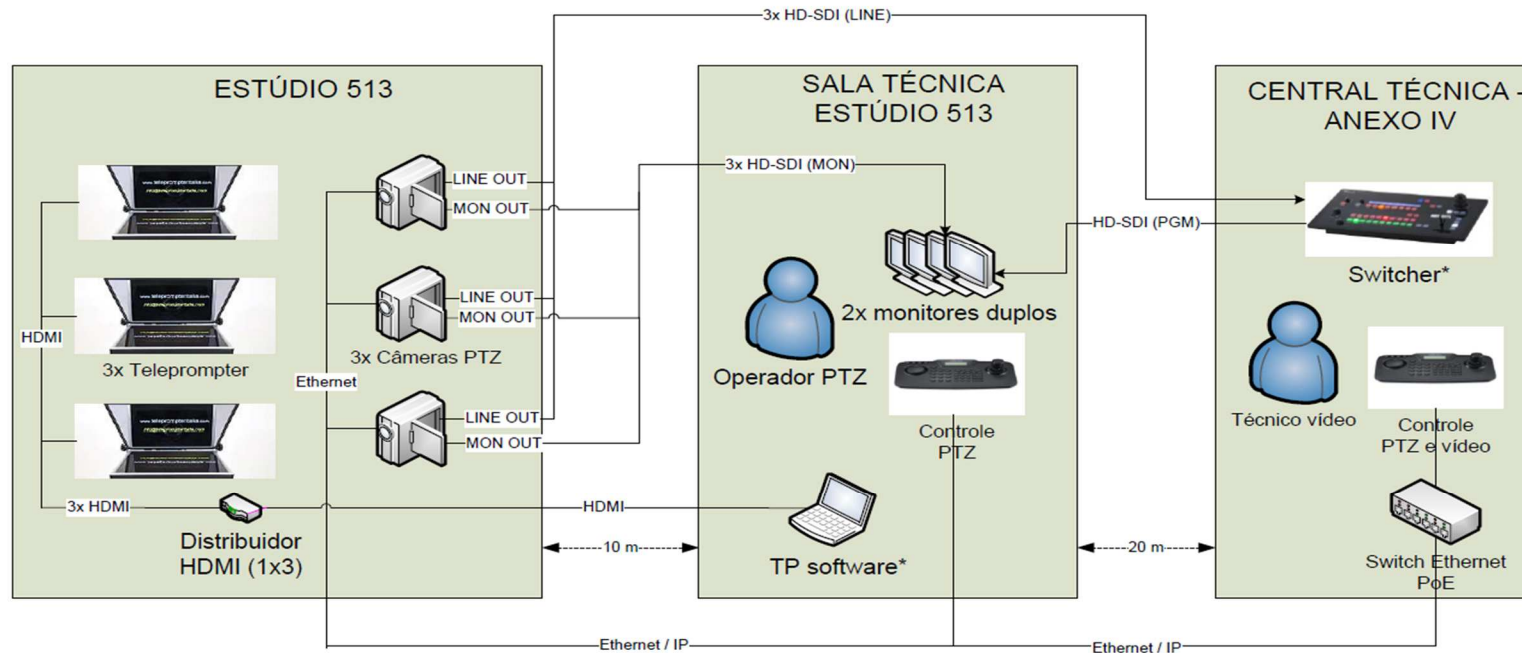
3x HD-SDI (LINE)

ESTÚDIO 513

HDMI

3x Teleprompter

LINE OUT
MON OUT
LINE OUT
MON OUT
3x Câmeras PTZ
Ethernet
LINE OUT
MON OUT

3x HDMI
Distribuidor HDMI (1x3)

SALA TÉCNICA ESTÚDIO 513

3x HD-SDI (MON)

Operador PTZ
2x monitores duplos
Controle PTZ

HDMI
TP software*

10 m

CENTRAL TÉCNICA - ANEXO IV

HD-SDI (PGM)
Switcher*
Técnico vídeo
Controle PTZ e vídeo
Switch Ethernet PoE

20 m

Ethernet / IP
Ethernet / IP